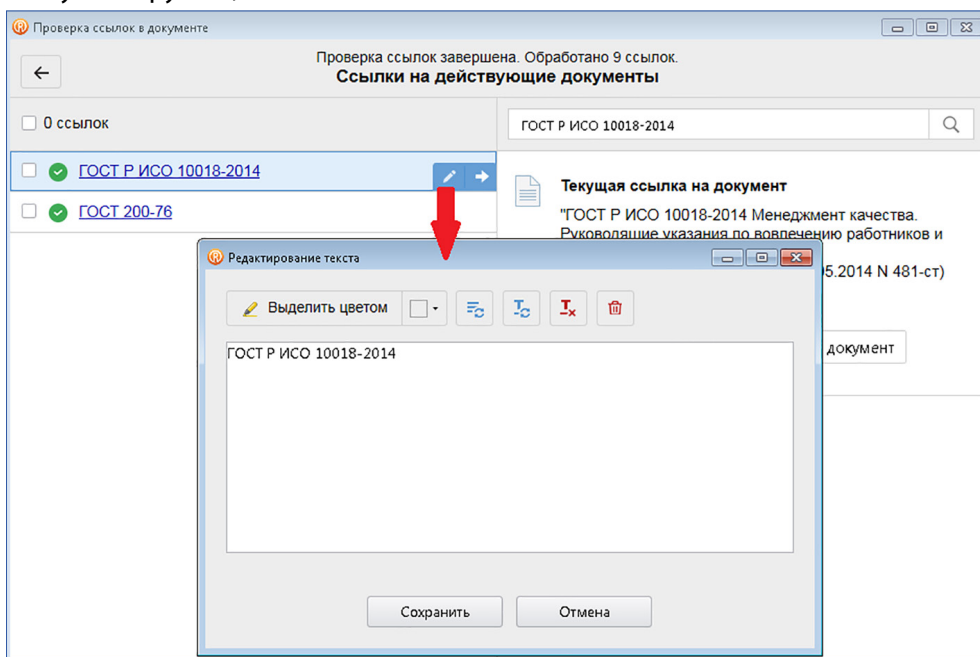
Проверка ссылок в документе

Проверка ссылок завершена. Обработано 9 ссылок.
Ссылки на действующие документы

0 ссылок

ГОСТ Р ИСО 10018-2014

ГОСТ Р ИСО 10018-2014

ГОСТ 200-76

Текущая ссылка на документ

"ГОСТ Р ИСО 10018-2014 Менеджмент качества. Руководящие указания по вовлечению работников и

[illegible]05.2014 N 481-ст)

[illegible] документ

Редактирование текста

Выделить цветом

ГОСТ Р ИСО 10018-2014

Сохранить

Отмена